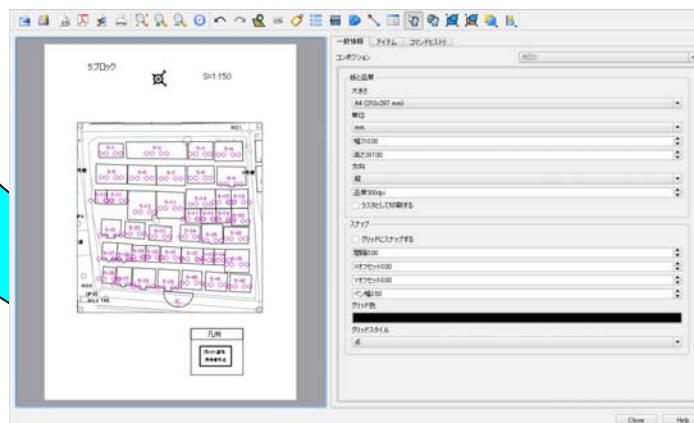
5ブロック

S=1:150

凡例

一般情報 | アイテム | コマンドヒストリ

コンポジション

紙と品質

大きさ

A4 (210x297 mm)

単位

mm

幅210.00

高さ297.00

方向

縦

品質300dpi

ラスタとして印刷する

スナップ

グリッドにスナップする

間隔0.00

Xオフセット0.00

Yオフセット0.00

ペン幅0.50

グリッド色

グリッドスタイル

点

Close

Help